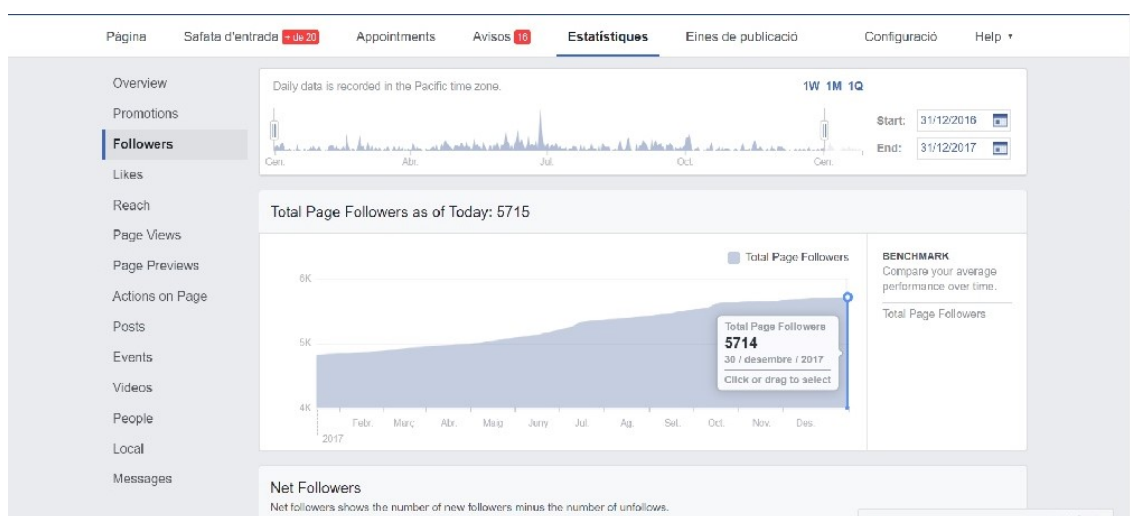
Pàgina Safata d'entrada + de 20 Appointments Avisos 16 Estatístiques Eines de publicació Configuració Help ▾

Overview
Promotions
Followers
Likes
Reach
Page Views
Page Previews
Actions on Page
Posts
Events
Videos
People
Local
Messages

Daily data is recorded in the Pacific time zone.

1W 1M 1Q

Gen. Abr. Jul. Oct. Gen.

Start: 31/12/2016
End: 31/12/2017

Total Page Followers as of Today: 5715

Total Page Followers

6K
5K
4K

Total Page Followers
5714
30 / desembre / 2017
Click or drag to select

2017 Febr. Març Abr. Maig Juny Jul. Ag. Set. Oct. Nov. Des.

BENCHMARK
Compare your average performance over time.

Total Page Followers

Net Followers
Net followers shows the number of new followers minus the number of unfollows.